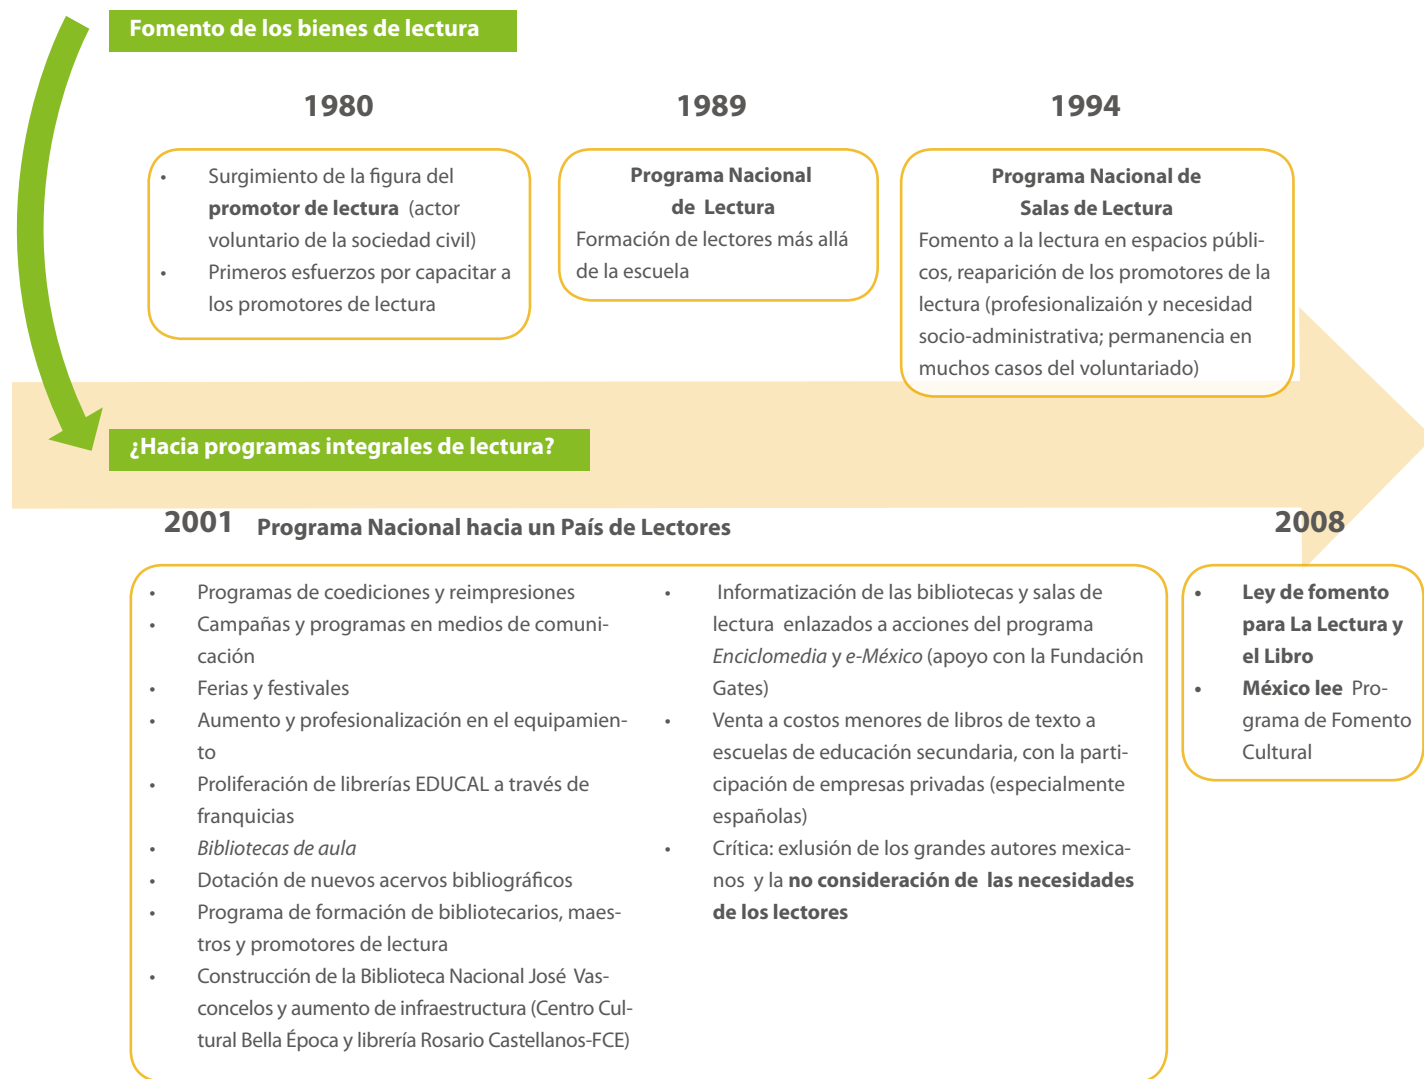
Fomento de los bienes de lectura

1980

- Surgimiento de la figura del **promotor de lectura** (actor voluntario de la sociedad civil)
- Primeros esfuerzos por capacitar a los promotores de lectura

1989

**Programa Nacional de Lectura**
Formación de lectores más allá de la escuela

1994

**Programa Nacional de Salas de Lectura**
Fomento a la lectura en espacios públicos, reaparición de los promotores de la lectura (profesionalizaión y necesidad socio-administrativa; permanencia en muchos casos del voluntariado)

¿Hacia programas integrales de lectura?

2001 **Programa Nacional hacia un País de Lectores**

- Programas de coediciones y reimpresiones
- Campañas y programas en medios de comunicación
- Ferias y festivales
- Aumento y profesionalización en el equipamiento
- Proliferación de librerías EDUCAL a través de franquicias
- *Bibliotecas de aula*
- Dotación de nuevos acervos bibliográficos
- Programa de formación de bibliotecarios, maestros y promotores de lectura
- Construcción de la Biblioteca Nacional José Vasconcelos y aumento de infraestructura (Centro Cultural Bella Época y librería Rosario Castellanos-FCE)

- Informatización de las bibliotecas y salas de lectura enlazados a acciones del programa *Enciclomedia* y *e-México* (apoyo con la Fundación Gates)
- Venta a costos menores de libros de texto a escuelas de educación secundaria, con la participación de empresas privadas (especialmente españolas)
- Crítica: exlusión de los grandes autores mexicanos y la **no consideración de las necesidades de los lectores**

2008

- **Ley de fomento para La Lectura y el Libro**
- **México lee** Programa de Fomento Cultural